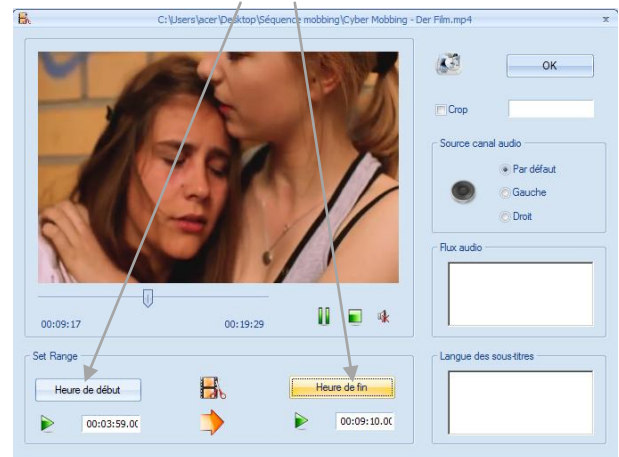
C:\Users\acer\Desktop\Séquence mobbing\Cyber Mobbing - Der Film.mp4

x

OK

Crop

Source canal audio

Par défaut

Gauche

Droit

Flux audio

00:09:17

00:19:29

Set Range

Heure de début

Heure de fin

00:03:59.0C

00:09:10.0C

Langue des sous-titres